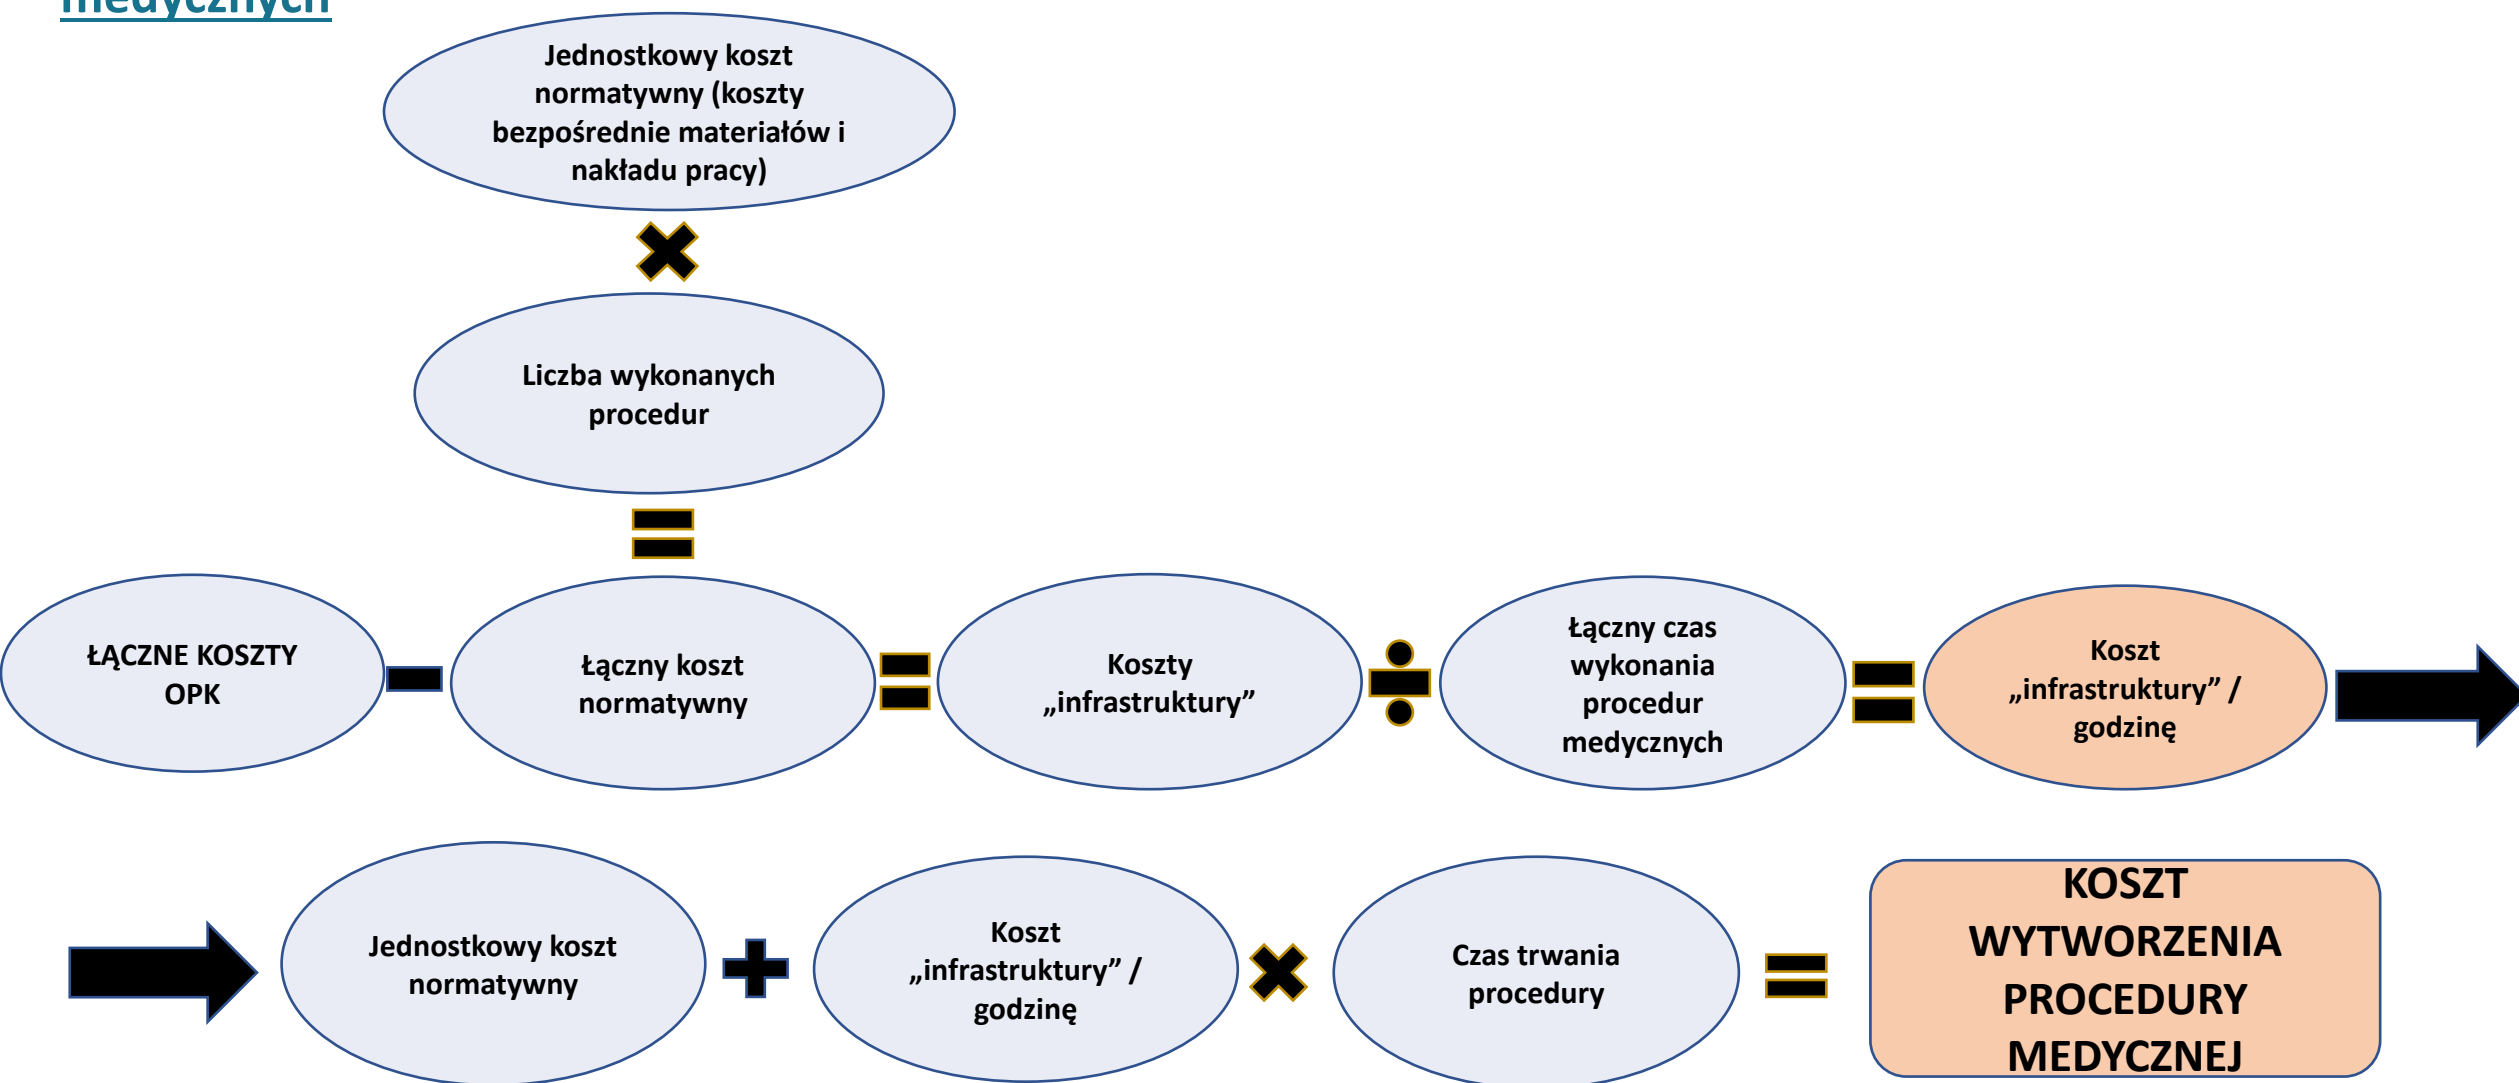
medycznych

Jednostkowy koszt normatywny (koszty bezpośrednie materiałów i nakładu pracy)

Liczba wykonanych procedur

ŁĄCZNE KOSZTY OPK

Łączny koszt normatywny

Koszty „infrastruktury”

Łączny czas wykonania procedur medycznych

Koszt „infrastruktury” / godzinę

Jednostkowy koszt normatywny

Koszt „infrastruktury” / godzinę

Czas trwania procedury

KOSZT WYTWORZENIA PROCEDURY MEDYCZNEJ